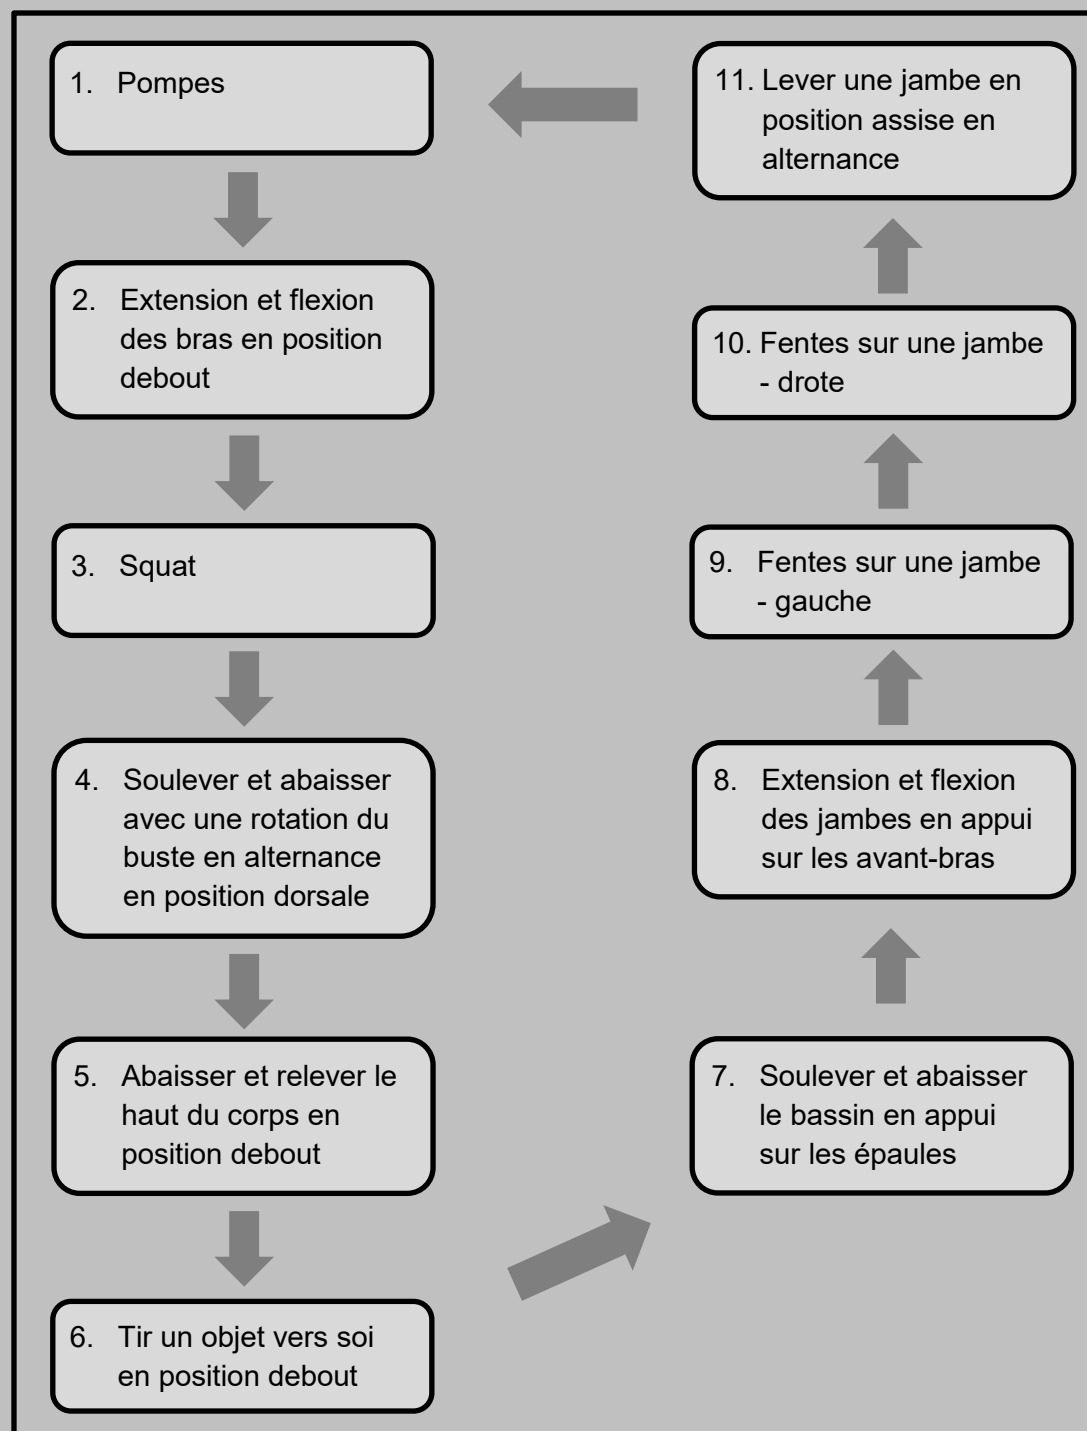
1. Pompes

2. Extension et flexion des bras en position debout

3. Squat

4. Soulever et abaisser avec une rotation du buste en alternance en position dorsale

5. Abaisser et relever le haut du corps en position debout

6. Tir un objet vers soi en position debout

7. Soulever et abaisser le bassin en appui sur les épaules

8. Extension et flexion des jambes en appui sur les avant-bras

9. Fentes sur une jambe - gauche

10. Fentes sur une jambe - drote

11. Lever une jambe en position assise en alternance